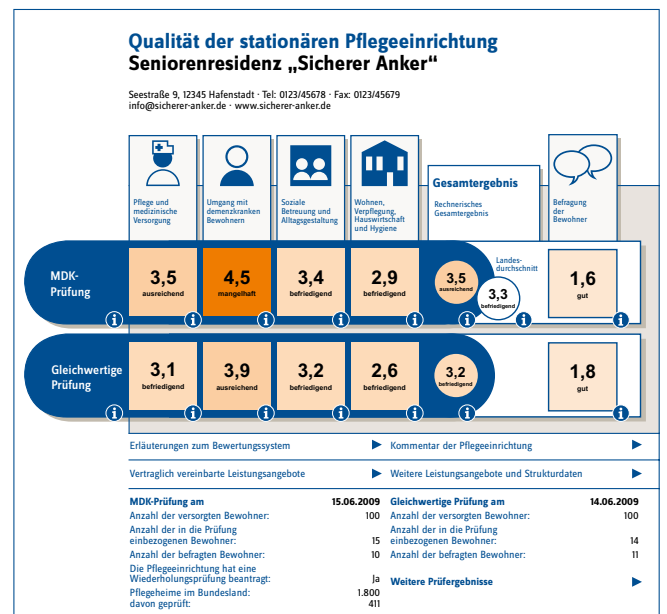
Qualität der stationären Pflegeeinrichtung
Seniorenresidenz „Sicherer Anker“

Seestraße 9, 12345 Hafenstadt · Tel: 0123/45678 · Fax: 0123/45679
info@sicherer-anker.de · www.sicherer-anker.de

Pflege und medizinische Versorgung

Umgang mit demenzkranken Bewohnern

Soziale Betreuung und Alltagsgestaltung

Wohnen, Verpflegung, Hauswirtschaft und Hygiene

Gesamtergebnis
Rechnerisches Gesamtergebnis

Befragung der Bewohner

MDK-Prüfung

3,5 ausreichend
4,5 mangelhaft
3,4 befriedigend
2,9 befriedigend
3,5 ausreichend
Landes-durchschnitt
3,3 befriedigend
1,6 gut

Gleichwertige Prüfung

3,1 befriedigend
3,9 ausreichend
3,2 befriedigend
2,6 befriedigend
3,2 befriedigend
1,8 gut

Erläuterungen zum Bewertungssystem ▶
Kommentar der Pflegeeinrichtung ▶
Vertraglich vereinbarte Leistungsangebote ▶
Weitere Leistungsangebote und Strukturdaten ▶

MDK-Prüfung am 15.06.2009
Anzahl der versorgten Bewohner: 100
Anzahl der in die Prüfung einbezogenen Bewohner: 15
Anzahl der befragten Bewohner: 10
Die Pflegeeinrichtung hat eine Wiederholungsprüfung beantragt: Ja
Pflegeheime im Bundesland: 1.800
davon geprüft: 411

Gleichwertige Prüfung am 14.06.2009
Anzahl der versorgten Bewohner: 100
Anzahl der in die Prüfung einbezogenen Bewohner: 14
Anzahl der befragten Bewohner: 11

Weitere Prüfergebnisse ▶